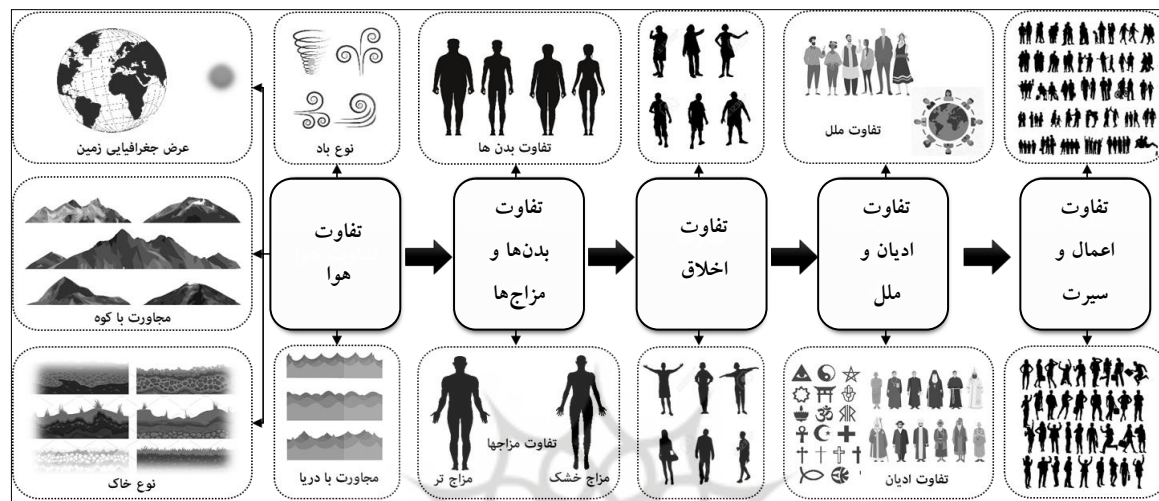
عرض جغرافیایی زمین

مجاورت با کوه

نوع خاک

نوع باد

مجاورت با دریا

تفاوت هوا

تفاوت بدن‌ها

تفاوت بدن‌ها و مزاج‌ها

تفاوت مزاج‌ها

مزاج تر

مزاج خشک

تفاوت اخلاق

تفاوت ملل

تفاوت ادیان و ملل

تفاوت ادیان

تفاوت اعمال و سیرت